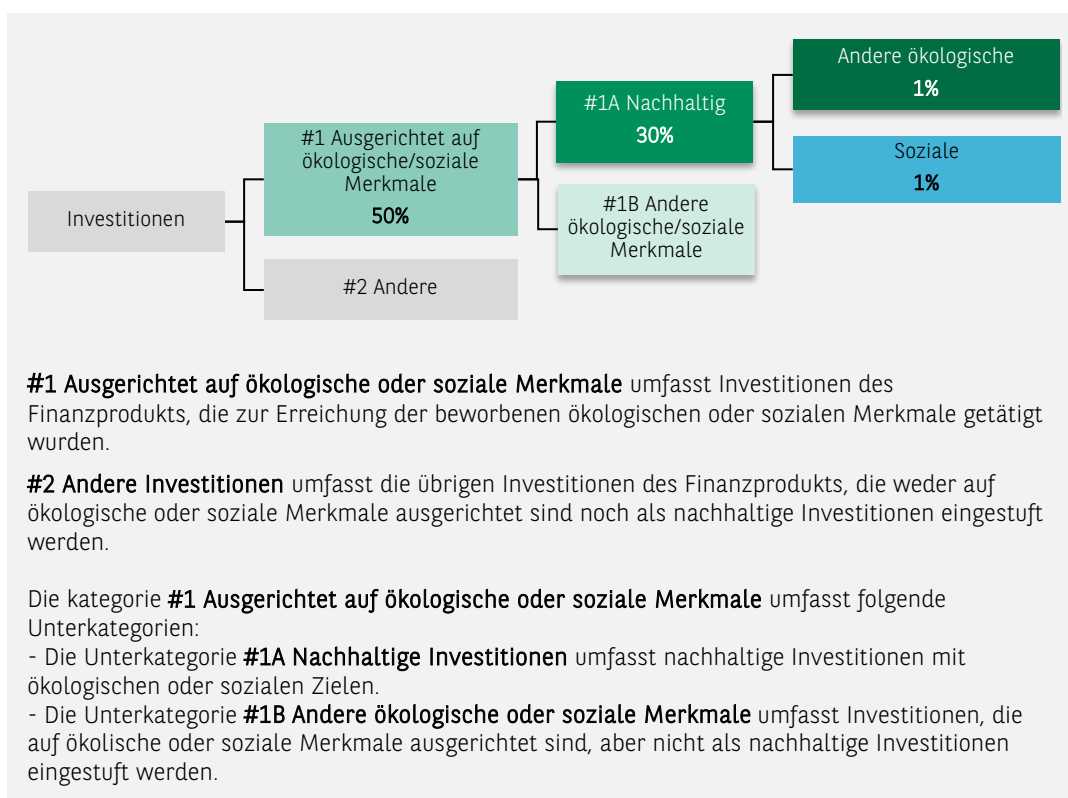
Investitionen

#1 Ausgerichtet auf ökologische/soziale Merkmale
50%

#2 Andere

#1A Nachhaltig
30%

#1B Andere ökologische/soziale Merkmale

Andere ökologische
1%

Soziale
1%

**#1 Ausgerichtet auf ökologische oder soziale Merkmale** umfasst Investitionen des Finanzprodukts, die zur Erreichung der beworbenen ökologischen oder sozialen Merkmale getätigt wurden.

**#2 Andere Investitionen** umfasst die übrigen Investitionen des Finanzprodukts, die weder auf ökologische oder soziale Merkmale ausgerichtet sind noch als nachhaltige Investitionen eingestuft werden.

Die kategorie **#1 Ausgerichtet auf ökologische oder soziale Merkmale** umfasst folgende Unterkategorien:
- Die Unterkategorie **#1A Nachhaltige Investitionen** umfasst nachhaltige Investitionen mit ökologischen oder sozialen Zielen.
- Die Unterkategorie **#1B Andere ökologische oder soziale Merkmale** umfasst Investitionen, die auf ökolische oder soziale Merkmale ausgerichtet sind, aber nicht als nachhaltige Investitionen eingestuft werden.